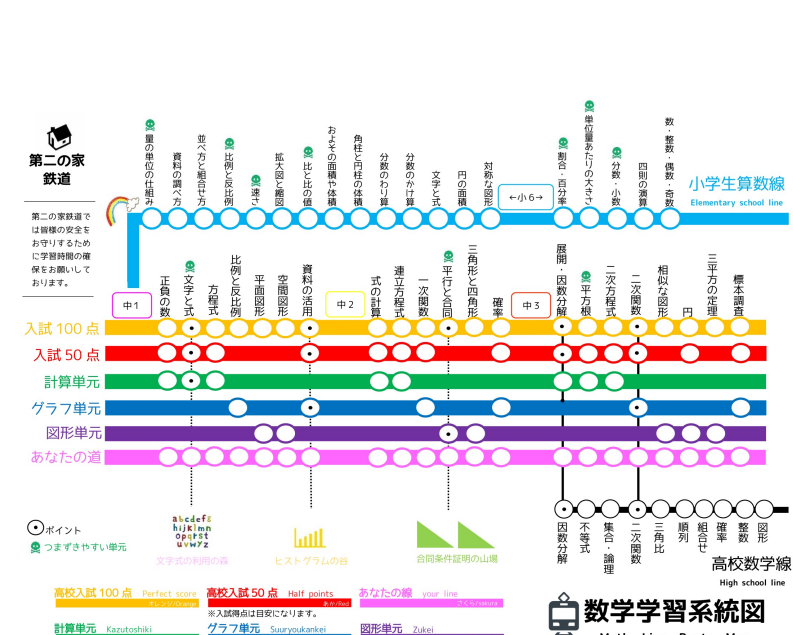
第二の家
鉄道

第二の家鉄道では皆様の安全をお守りするために学習時間の確保をお願いしております。

量の単位の仕組み
資料の調べ方
並べ方と組合せ方
比例と反比例
速さ
拡大図と縮図
比と比の値
およその面積や体積
角柱と円柱の体積
分数のわり算
分数のかけ算
文字と式
円の面積
対称な図形
←小6→
割合・百分率
単位量あたりの大きさ
分数・小数
四則の演算
数・整数・偶数・奇数

小学生算数線
Elementary school line

中1
正負の数
文字と式
方程式
比例と反比例
平面図形
空間図形
資料の活用
中2
式の計算
連立方程式
一次関数
平行と合同
三角形と四角形
確率
中3
展開・因数分解
平方根
二次方程式
二次関数
相似な図形
円
三平方の定理
標本調査

入試 100 点
入試 50 点
計算単元
グラフ単元
図形単元
あなたの道

ポイント
つまずきやすい単元

abcdefg hijklmn opqrst uvwxyz
文字式の利用の森
ヒストグラムの谷
合同条件証明の山場

因数分解
不等式
集合・論理
二次関数
三角比
順列
組合せ
確率
整数
図形

高校数学線
High school line

高校入試 100 点 Perfect score オレンジ/Orange
高校入試 50 点 Half points あか/Red
あなたの線 your line さくら/sakura
※入試得点は目安になります。
計算単元 Kazutoshiki
グラフ単元 Suuryoukankei
図形単元 Zukei

数学学習系統図